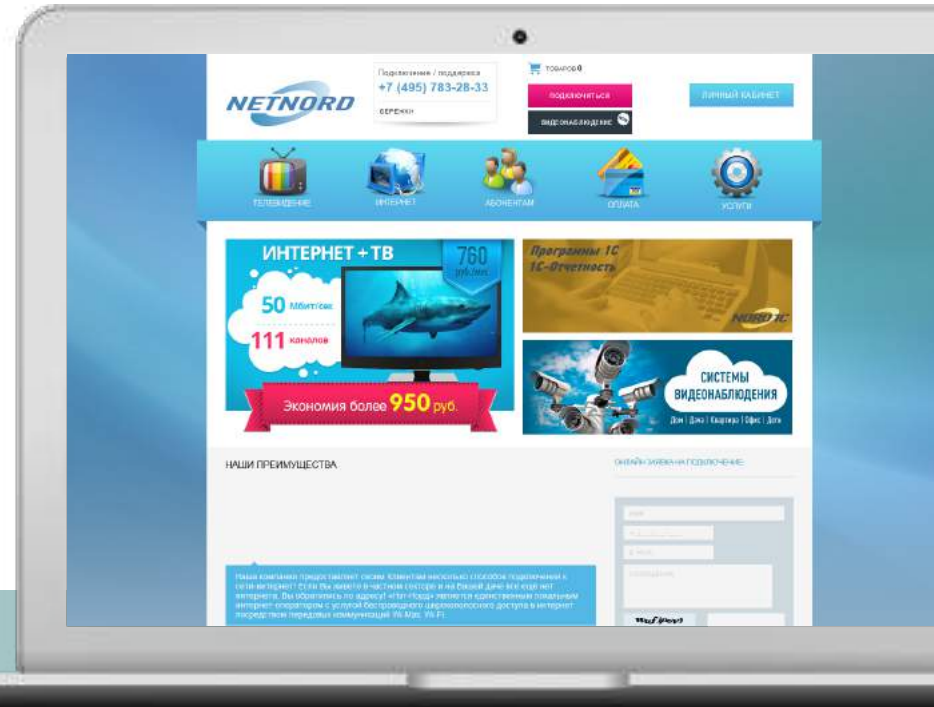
NETNORD

Подключение / поддержка
+7 (495) 783-28-33
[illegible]

товаров 0

подключиться

видеонаблюдение

ЛИЧНЫЙ КАБИНЕТ

ТЕЛЕВИДЕНИЕ
ИНТЕРНЕТ
АБОНЕНТАМ
ОПЛАТА
УСЛУГИ

ИНТЕРНЕТ + ТВ
760 руб./мес
50 Мбит/сек
111 каналов
Экономия более 950 руб.

Программы 1С
1С-Отчетность
NORD 1C

СИСТЕМЫ ВИДЕОНАБЛЮДЕНИЯ
Дом | Дача | Квартира | Офис | Дети

НАШИ ПРЕИМУЩЕСТВА

ОНЛАЙН ЗАЯВКА НА ПОДКЛЮЧЕНИЕ

Наша компания предоставляет своим Клиентам несколько способов подключения к сети интернет: если вы живете в частном секторе и на вашей даче все ещё нет интернета. Вы обратились по адресу! «Нет-Норд» является единственным локальным интернет оператором с услугой беспроводного широкополосного доступа в интернет посредством передачи коммуникаций Wi-Max, Wi-Fi.